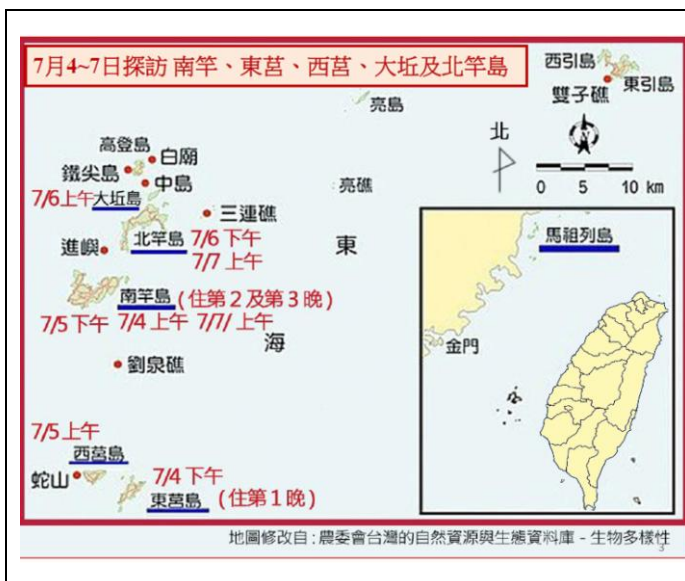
7月4~7日探訪 南竿、東莒、西莒、大坵及北竿島

西引島
東引島
雙子礁

亮島

北

0 5 10 km

高登島
白廟
鐵尖島
中島
7/6上午 大坵島
三連礁
亮礁
進嶼
北竿島 7/6 下午
7/7 上午
東
馬祖列島
南竿島 (住第2及第3晚)
7/5 下午 7/4 上午 7/7 上午
海
金門
劉泉礁

7/5上午
西莒島
蛇山
7/4 下午
東莒島 (住第1晚)

地圖修改自：農委會台灣的自然資源與生態資料庫 - 生物多樣性